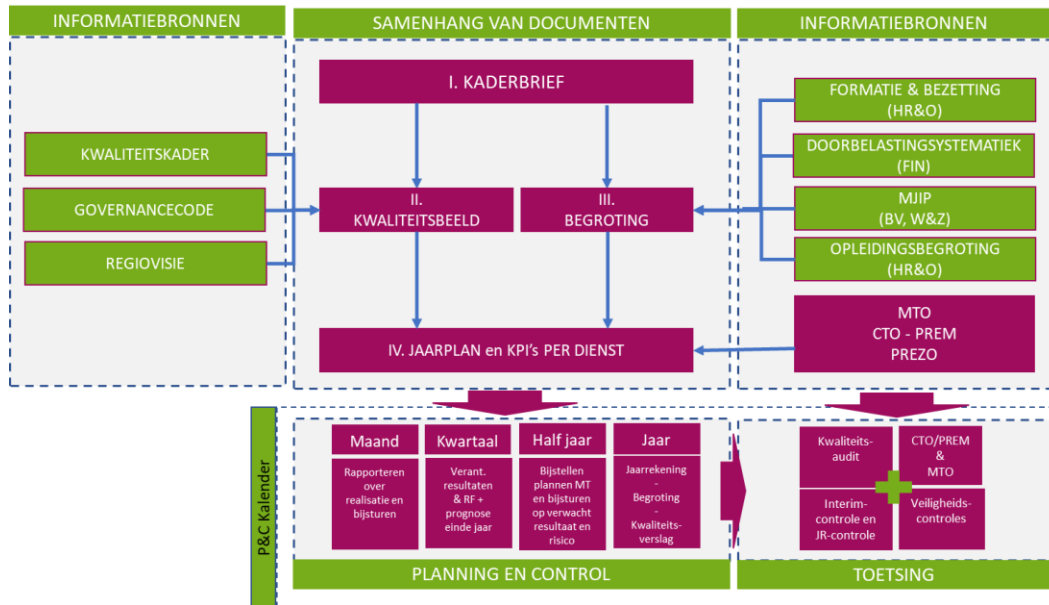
INFORMATIEBRONNEN

KWALITEITSKADER

GOVERNANCECODE

REGIOVISIE

SAMENHANG VAN DOCUMENTEN

I. KADERBRIEF

II. KWALITEITSBEELD

III. BEGROTING

IV. JAARPLAN en KPI's PER DIENST

INFORMATIEBRONNEN

FORMATIE & BEZETTING (HR&O)

DOORBELASTINGSYSTEMATIEK (FIN)

MJIP (BV, W&Z)

OPLEIDINGSBEGROTING (HR&O)

MTO
CTO - PREM
PREZO

P&C Kalender

Maand
Rapporteren over realisatie en bijsturen

Kwartaal
Verant. resultaten & RF + prognose einde jaar

Half jaar
Bijstellen plannen MT en bijsturen op verwacht resultaat en risico

Jaar
Jaarrekening
-
Begroting
-
Kwaliteitsverslag

PLANNING EN CONTROL

Kwaliteitsaudit

CTO/PREM & MTO

Interim-controle en JR-controle

Veiligheidscontroles

TOETSING